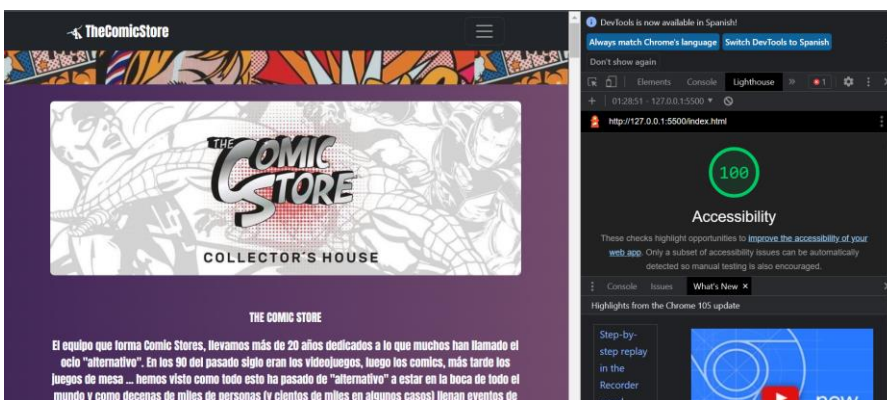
TheComicStore

THE COMIC STORE

COLLECTOR'S HOUSE

THE COMIC STORE

El equipo que forma Comic Stores, llevamos más de 20 años dedicados a lo que muchos han llamado el ocio "alternativo". En los 90 del pasado siglo eran los videojuegos, luego los comics, más tarde los juegos de mesa ... hemos visto como todo esto ha pasado de "alternativo" a estar en la boca de todo el mundo y como decenas de miles de personas (y cientos de miles en algunos casos) llenan eventos de

DevTools is now available in Spanish!

Always match Chrome's language Switch DevTools to Spanish

Don't show again

Elements Console Lighthouse » 1

01:28:51 - 127.0.0.1:5500 ▼

http://127.0.0.1:5500/index.html

100

Accessibility

These checks highlight opportunities to improve the accessibility of your web app. Only a subset of accessibility issues can be automatically detected so manual testing is also encouraged.

Console Issues What's New ×

Highlights from the Chrome 105 update

Step-by-step replay in the Recorder

new